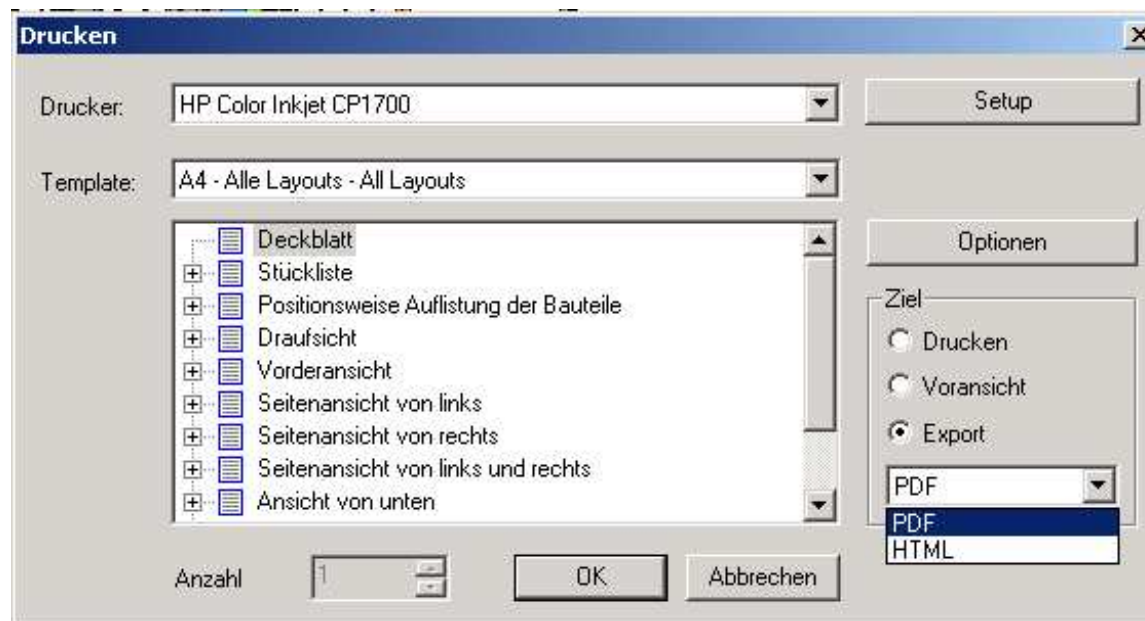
Drucken

Drucker: HP Color Inkjet CP1700

Setup

Template: A4 - Alle Layouts - All Layouts

Deckblatt
Stückliste
Positionsweise Auflistung der Bauteile
Draufsicht
Vorderansicht
Seitenansicht von links
Seitenansicht von rechts
Seitenansicht von links und rechts
Ansicht von unten

Optionen

Ziel
Drucken
Voransicht
Export

PDF
PDF
HTML

Anzahl 1

OK

Abbrechen